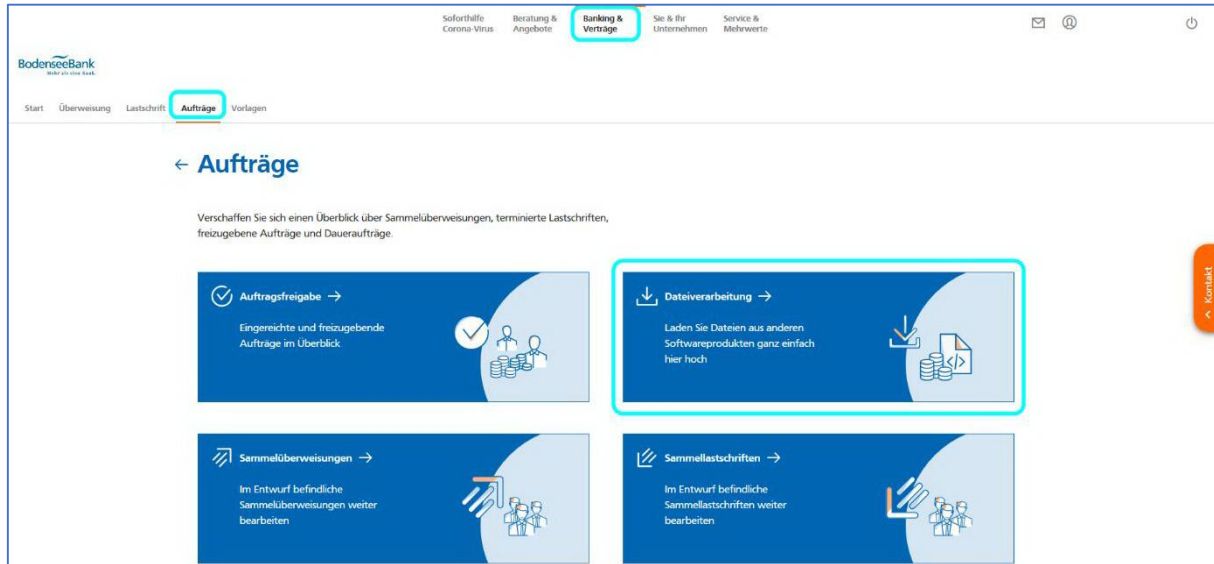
Soforthilfe Corona-Virus
Beratung & Angebote
Banking & Verträge
Sie & Ihr Unternehmen
Service & Mehrwerte

BodenseeBank
Mehr als eine Bank.

Start Überweisung Lastschrift Aufträge Vorlagen

← Aufträge

Verschaffen Sie sich einen Überblick über Sammelüberweisungen, terminierte Lastschriften, freizugebene Aufträge und Daueraufträge.

Auftragsfreigabe →

Eingereichte und freizugebende Aufträge im Überblick

Dateiverarbeitung →

Laden Sie Dateien aus anderen Softwareprodukten ganz einfach hier hoch

Sammelüberweisungen →

Im Entwurf befindliche Sammelüberweisungen weiter bearbeiten

Sammellastschriften →

Im Entwurf befindliche Sammellastschriften weiter bearbeiten

Kontakt